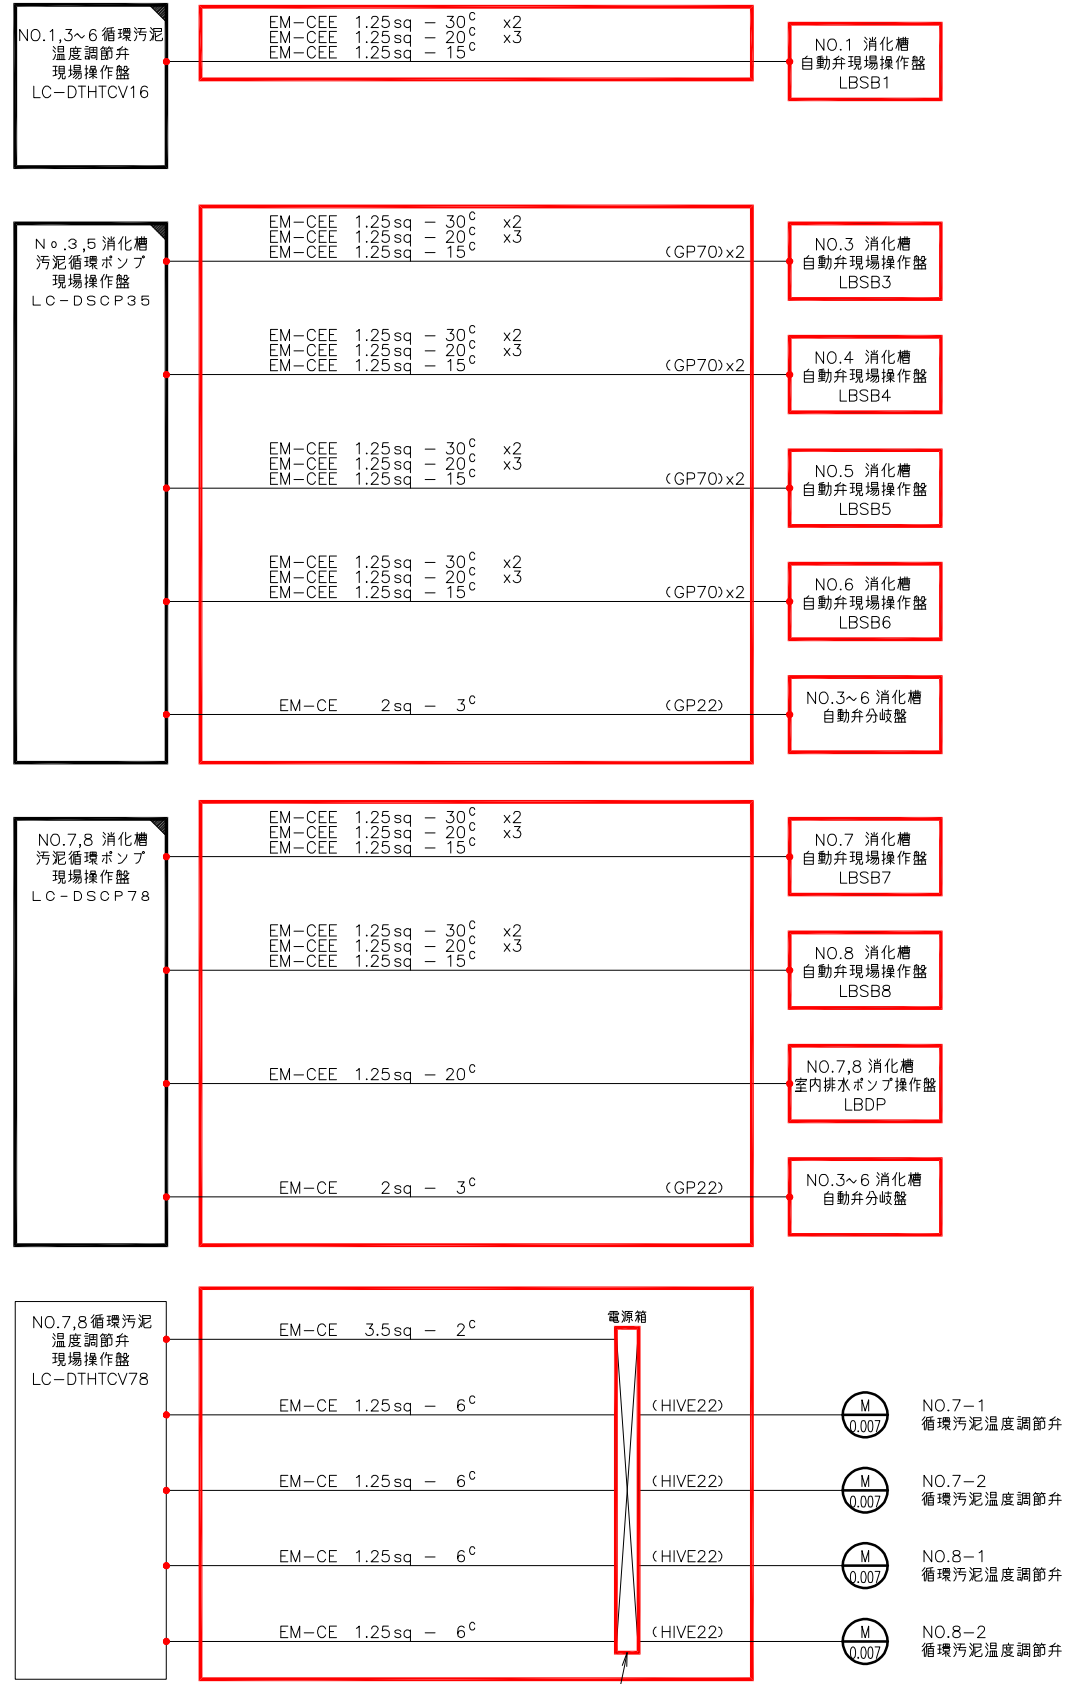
NO.1,3～6 循環汚泥
温度調節弁
現場操作盤
LC−DTHTCV16

EM−CEE 1.25sq − 30$^C$ x2
EM−CEE 1.25sq − 20$^C$ x3
EM−CEE 1.25sq − 15$^C$

NO.1 消化槽
自動弁現場操作盤
LBSB1

Nｏ.3,5 消化槽
汚泥循環ポンプ
現場操作盤
LC−DSCP35

EM−CEE 1.25sq − 30$^C$ x2
EM−CEE 1.25sq − 20$^C$ x3
EM−CEE 1.25sq − 15$^C$ (GP70)x2

NO.3 消化槽
自動弁現場操作盤
LBSB3

EM−CEE 1.25sq − 30$^C$ x2
EM−CEE 1.25sq − 20$^C$ x3
EM−CEE 1.25sq − 15$^C$ (GP70)x2

NO.4 消化槽
自動弁現場操作盤
LBSB4

EM−CEE 1.25sq − 30$^C$ x2
EM−CEE 1.25sq − 20$^C$ x3
EM−CEE 1.25sq − 15$^C$ (GP70)x2

NO.5 消化槽
自動弁現場操作盤
LBSB5

EM−CEE 1.25sq − 30$^C$ x2
EM−CEE 1.25sq − 20$^C$ x3
EM−CEE 1.25sq − 15$^C$ (GP70)x2

NO.6 消化槽
自動弁現場操作盤
LBSB6

EM−CE 2sq − 3$^C$ (GP22)

NO.3～6 消化槽
自動弁分岐盤

NO.7,8 消化槽
汚泥循環ポンプ
現場操作盤
LC−DSCP78

EM−CEE 1.25sq − 30$^C$ x2
EM−CEE 1.25sq − 20$^C$ x3
EM−CEE 1.25sq − 15$^C$

NO.7 消化槽
自動弁現場操作盤
LBSB7

EM−CEE 1.25sq − 30$^C$ x2
EM−CEE 1.25sq − 20$^C$ x3
EM−CEE 1.25sq − 15$^C$

NO.8 消化槽
自動弁現場操作盤
LBSB8

EM−CEE 1.25sq − 20$^C$

NO.7,8 消化槽
室内排水ポンプ操作盤
LBDP

EM−CE 2sq − 3$^C$ (GP22)

NO.3～6 消化槽
自動弁分岐盤

NO.7,8循環汚泥
温度調節弁
現場操作盤
LC−DTHTCV78

EM−CE 3.5sq − 2$^C$

電源箱

EM−CE 1.25sq − 6$^C$ (HIVE22)

M
0.007

NO.7−1
循環汚泥温度調節弁

EM−CE 1.25sq − 6$^C$ (HIVE22)

M
0.007

NO.7−2
循環汚泥温度調節弁

EM−CE 1.25sq − 6$^C$ (HIVE22)

M
0.007

NO.8−1
循環汚泥温度調節弁

EM−CE 1.25sq − 6$^C$ (HIVE22)

M
0.007

NO.8−2
循環汚泥温度調節弁